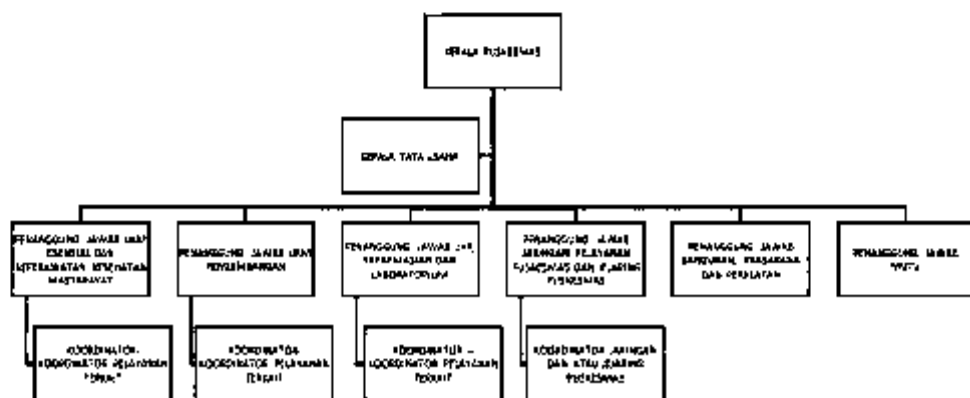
KEPALA PUSKESMAS

KEPALA TATA USAHA

PENANGGUNG JAWAB UKM ESENSIAL DAN KEPERAWATAN KESEHATAN MASYARAKAT

PENANGGUNG JAWAB UKM PENGEMBANGAN

PENANGGUNG JAWAB UKP, KEFARMASIAN DAN LABORATORIUM

PENANGGUNG JAWAB JARINGAN PELAYANAN PUSKESMAS DAN JARINGAN PUSKESMAS

PENANGGUNG JAWAB BANGUNAN, PRASARANA DAN PERALATAN

PENANGGUNG JAWAB MUTU

KOORDINATOR - KOORDINATOR PELAYANAN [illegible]

KOORDINATOR - KOORDINATOR PELAYANAN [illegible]

KOORDINATOR - KOORDINATOR PELAYANAN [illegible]

KOORDINATOR JARINGAN DAN ATAU JARINGAN PUSKESMAS